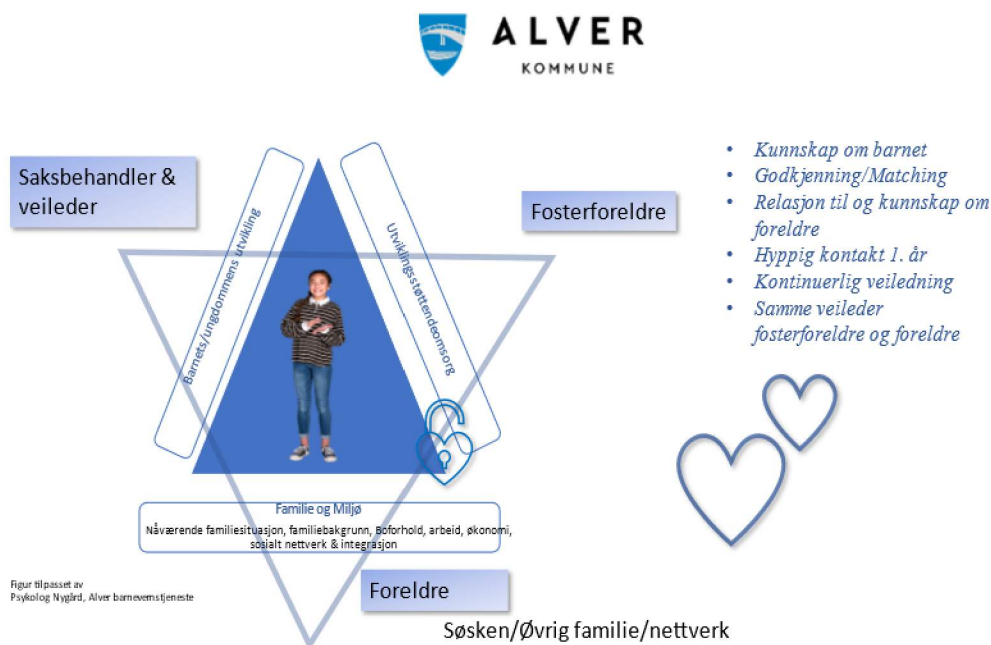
ALVER
KOMMUNE

Saksbehandler & veileder

Barnets/ungdommens utvikling

Utviklingsstøttende omsorg

Fosterforeldre

- Kunnskap om barnet
- Godkjenning/Matching
- Relasjon til og kunnskap om foreldre
- Hyppig kontakt 1. år
- Kontinuerlig veiledning
- Samme veileder fosterforeldre og foreldre

Familie og Miljø
Nåværende familiesituasjon, familiebakgrunn, Boforhold, arbeid, økonomi, sosialt nettverk & integrasjon

Figur tilpasset av
Psykolog Nygård, Alver barnevernstjeneste

Foreldre

Søsken/Øvrig familie/nettverk